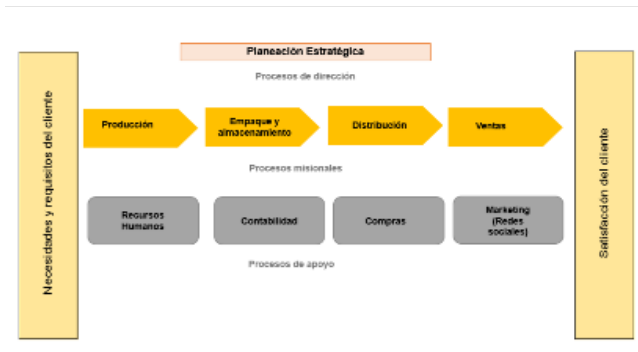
Planeación Estratégica

Procesos de dirección

Necesidades y requisitos del cliente

Producción

Empaque y almacenamiento

Distribución

Ventas

Satisfacción del cliente

Procesos misionales

Recursos Humanos

Contabilidad

Compras

Marketing (Redes sociales)

Procesos de apoyo